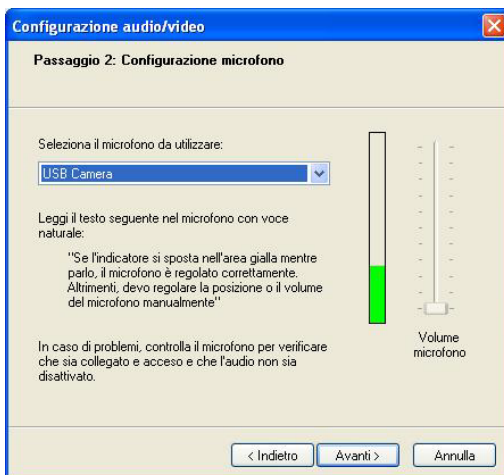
Configurazione audio/video

Passaggio 2: Configurazione microfono

Seleziona il microfono da utilizzare:

USB Camera

Leggi il testo seguente nel microfono con voce naturale:

"Se l'indicatore si sposta nell'area gialla mentre parlo, il microfono è regolato correttamente. Altrimenti, devo regolare la posizione o il volume del microfono manualmente"

In caso di problemi, controlla il microfono per verificare che sia collegato e acceso e che l'audio non sia disattivato.

Volume microfono

< Indietro Avanti > Annulla